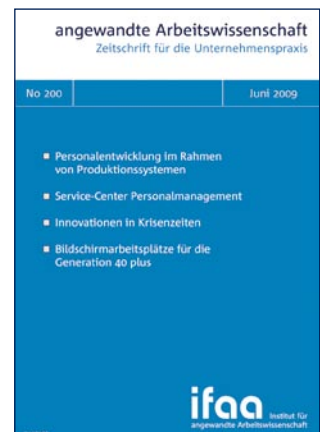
angewandte Arbeitswissenschaft
Zeitschrift für die Unternehmenspraxis

No 200

Juni 2009

■ Personalentwicklung im Rahmen von Produktionssystemen

■ Service-Center Personalmanagement

■ Innovationen in Krisenzeiten

■ Bildschirmarbeitsplätze für die Generation 40 plus

ifaa Institut für angewandte Arbeitswissenschaft